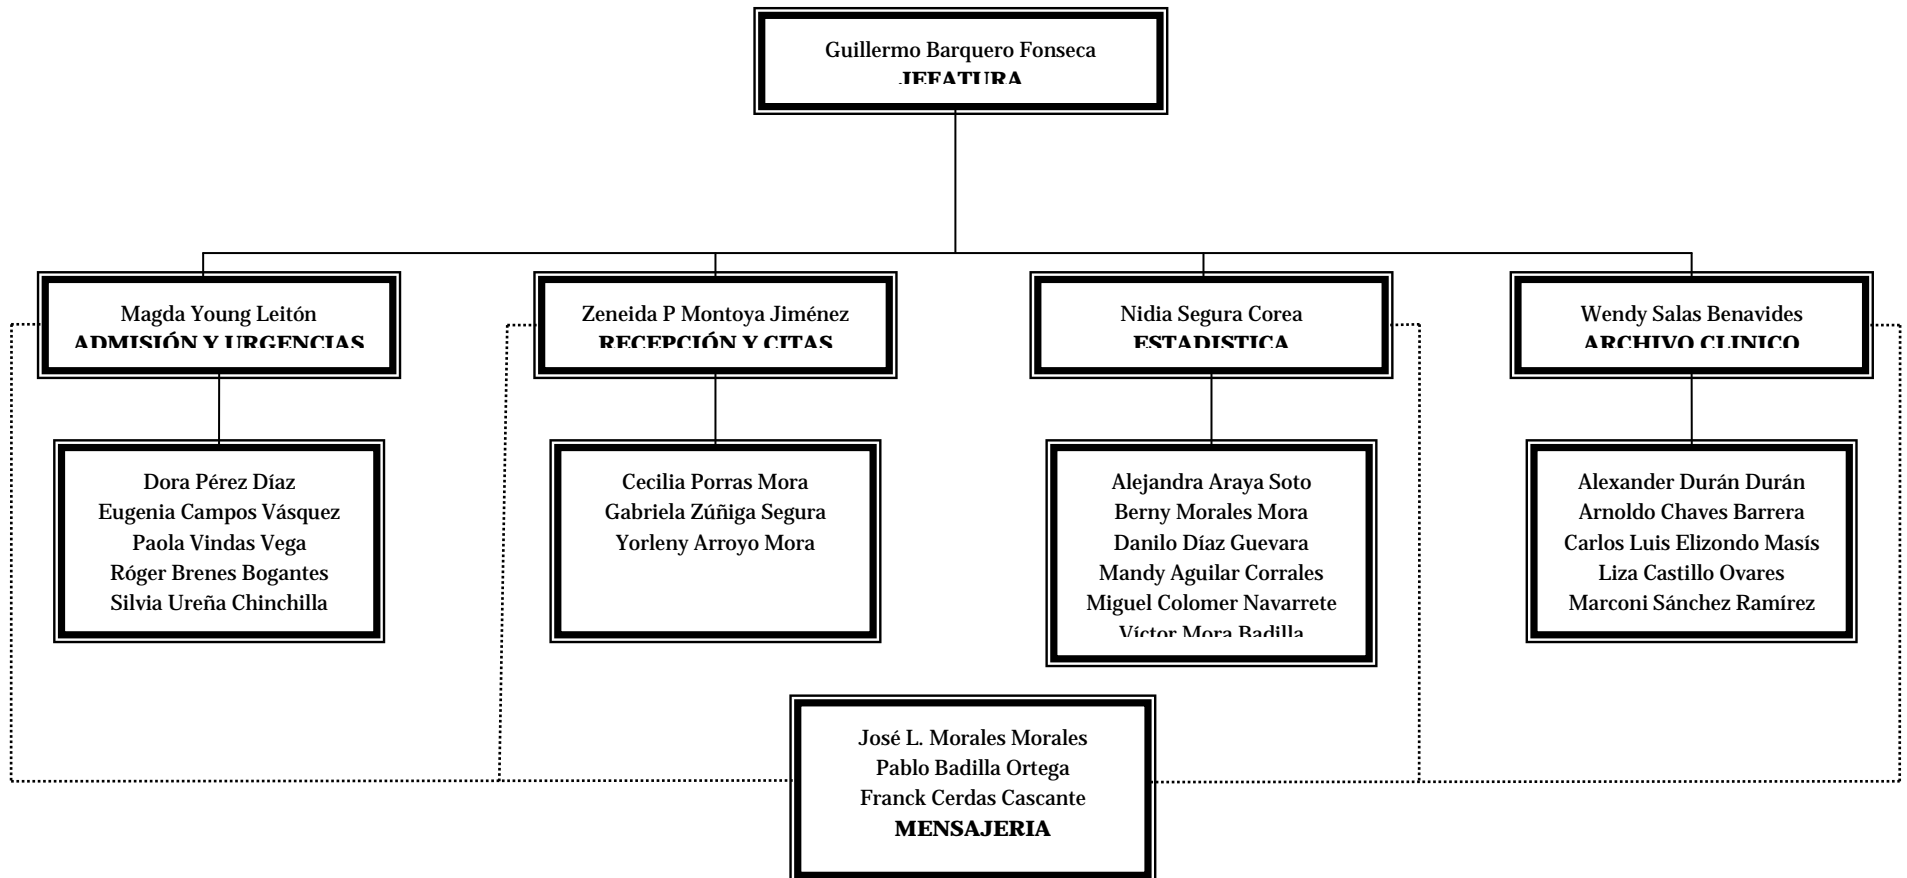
Guillermo Barquero Fonseca
JEFATURA

Magda Young Leitón
ADMISIÓN Y URGENCIAS

Zeneida P Montoya Jiménez
RECEPCIÓN Y CITAS

Nidia Segura Corea
ESTADISTICA

Wendy Salas Benavides
ARCHIVO CLINICO

Dora Pérez Díaz
Eugenia Campos Vásquez
Paola Vindas Vega
Róger Brenes Bogantes
Silvia Ureña Chinchilla

Cecilia Porras Mora
Gabriela Zúñiga Segura
Yorleny Arroyo Mora

Alejandra Araya Soto
Berny Morales Mora
Danilo Díaz Guevara
Mandy Aguilar Corrales
Miguel Colomer Navarrete
Víctor Mora Badilla

Alexander Durán Durán
Arnoldo Chaves Barrera
Carlos Luis Elizondo Masís
Liza Castillo Ovares
Marconi Sánchez Ramírez

José L. Morales Morales
Pablo Badilla Ortega
Franck Cerdas Cascante
MENSAJERIA